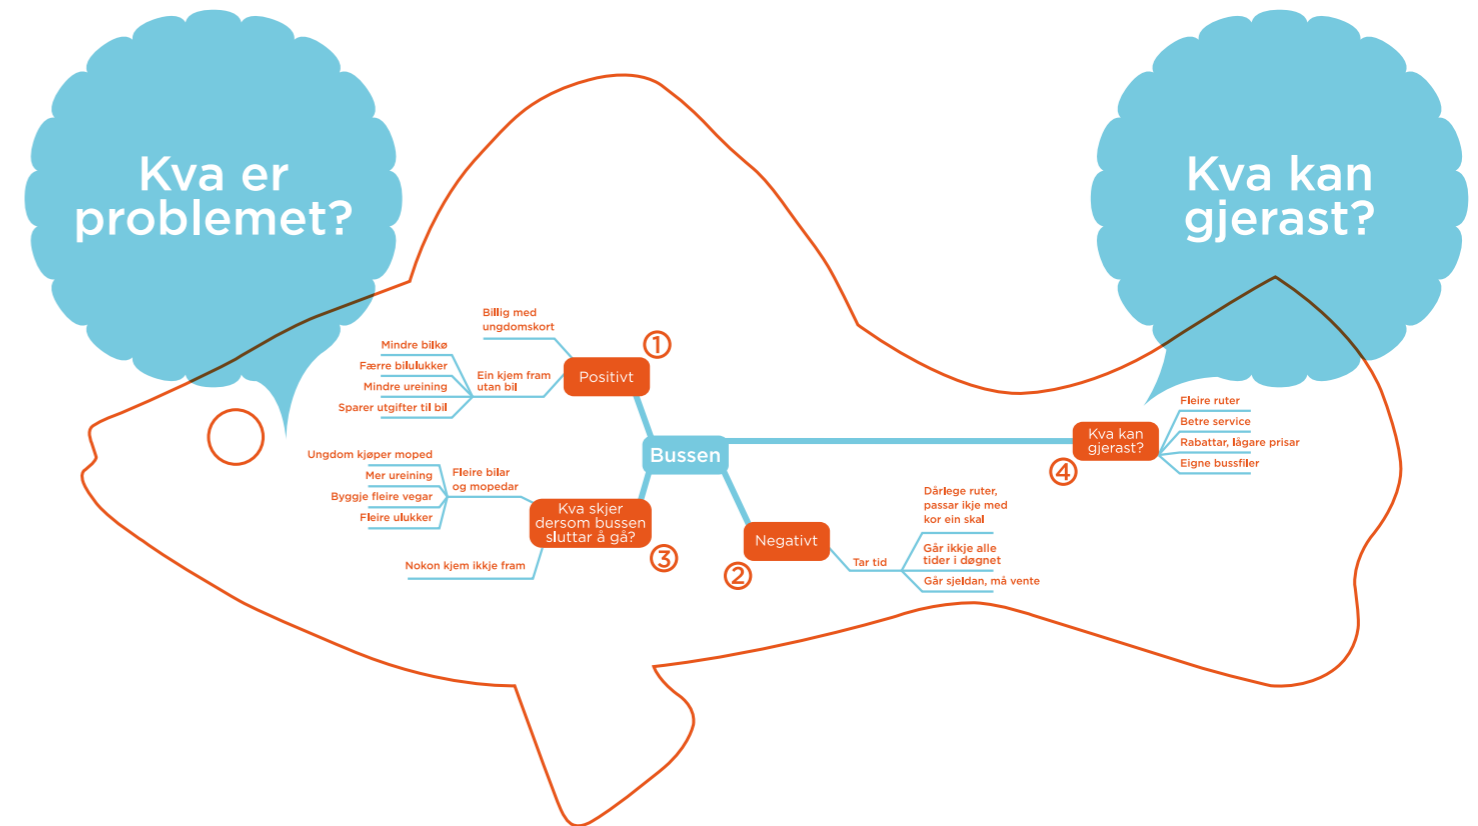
Kva er problemet?

Kva kan gjerast?

Bussen

① Positivt

Billig med ungdomskort

Ein kjem fram utan bil

Mindre bilkø

Færre bilulukker

Mindre ureining

Sparer utgifter til bil

② Negativt

Tar tid

Dårlege ruter, passar ikkje med kor ein skal

Går ikkje alle tider i døgnet

Går sjeldan, må vente

③ Kva skjer dersom bussen sluttar å gå?

Fleire bilar og mopedar

Ungdom kjøper moped

Mer ureining

Byggje fleire vegar

Fleire ulukker

Nokon kjem ikkje fram

④ Kva kan gjerast?

Fleire ruter

Betre service

Rabattar, lågare prisar

Eigne bussfiler